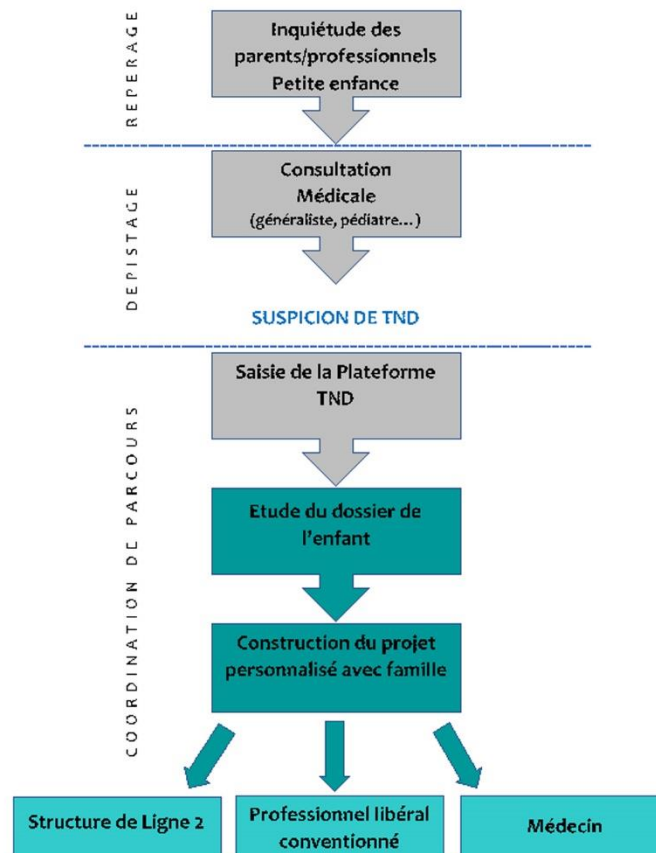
REPERAGE

Inquiétude des parents/professionnels Petite enfance

DEPISTAGE

Consultation Médicale (généraliste, pédiatre…)

SUSPICION DE TND

COORDINATION DE PARCOURS

Saisie de la Plateforme TND

Etude du dossier de l'enfant

Construction du projet personnalisé avec famille

Structure de Ligne 2

Professionnel libéral conventionné

Médecin